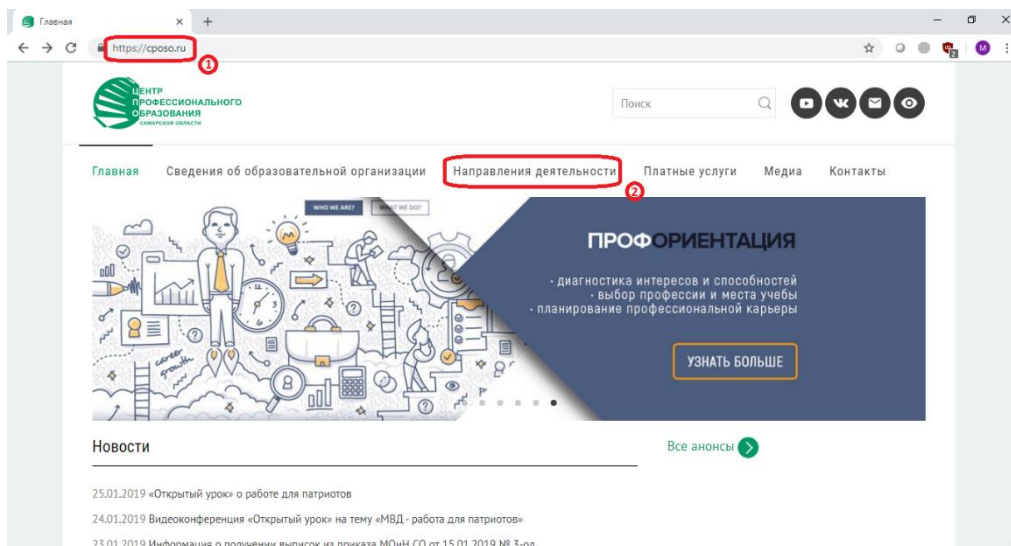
Главная

https://cposo.ru

1

ЦЕНТР ПРОФЕССИОНАЛЬНОГО ОБРАЗОВАНИЯ САМАРСКОЙ ОБЛАСТИ

Поиск

Главная Сведения об образовательной организации Направления деятельности Платные услуги Медиа Контакты

2

WHO WE ARE? WHAT WE DO?

career growth

ПРОФОРИЕНТАЦИЯ

- диагностика интересов и способностей
- выбор профессии и места учебы
- планирование профессиональной карьеры

УЗНАТЬ БОЛЬШЕ

Новости

Все анонсы

25.01.2019 «Открытый урок» о работе для патриотов

24.01.2019 Видеоконференция «Открытый урок» на тему «МВД - работа для патриотов»

23.01.2019 Информация о получении выписок из приказа МОиН СО от 15.01.2019 № 3-од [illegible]